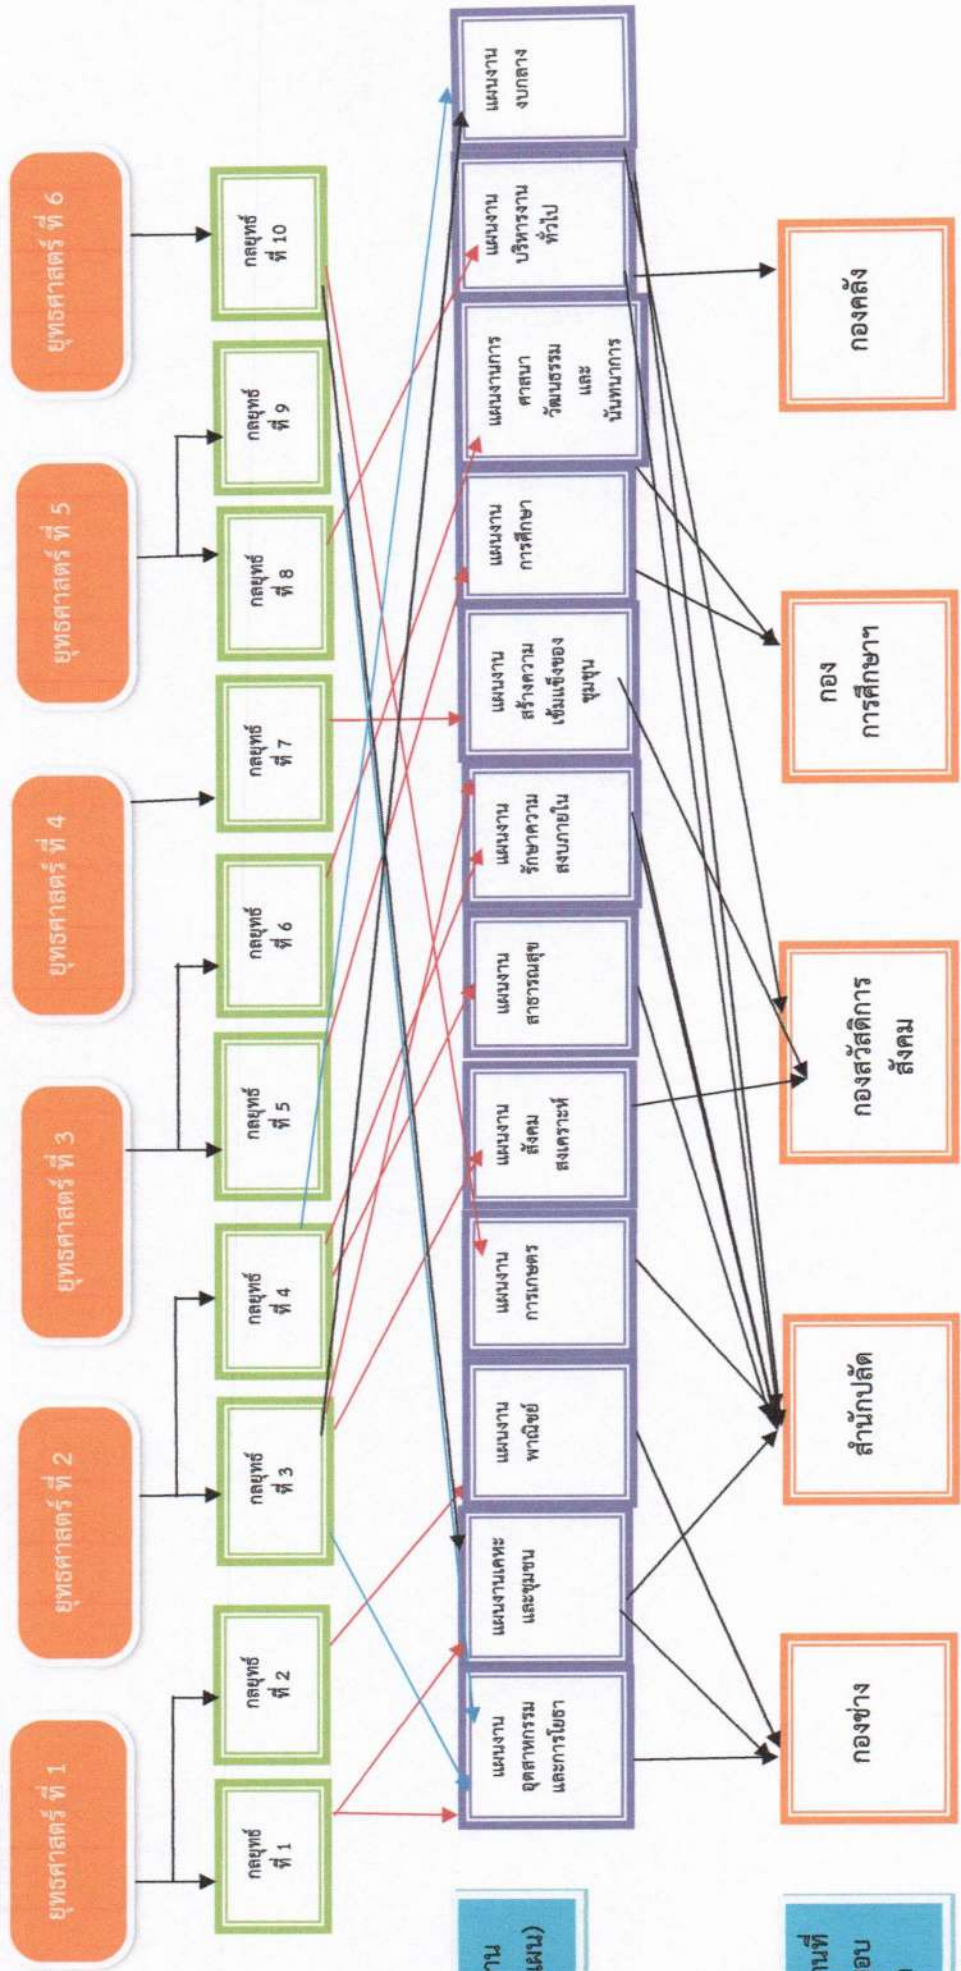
ยุทธศาสตร์ ที่ 1

ยุทธศาสตร์ ที่ 2

ยุทธศาสตร์ ที่ 3

ยุทธศาสตร์ ที่ 4

ยุทธศาสตร์ ที่ 5

ยุทธศาสตร์ ที่ 6

กลยุทธ์ ที่ 1

กลยุทธ์ ที่ 2

กลยุทธ์ ที่ 3

กลยุทธ์ ที่ 4

กลยุทธ์ ที่ 5

กลยุทธ์ ที่ 6

กลยุทธ์ ที่ 7

กลยุทธ์ ที่ 8

กลยุทธ์ ที่ 9

กลยุทธ์ ที่ 10

แผนงาน อุตสาหกรรม และการโยธา

แผนงานเคหะ และชุมชน

แผนงาน พาณิชย์

แผนงาน การเกษตร

แผนงาน สังคม สงเคราะห์

แผนงาน สาธารณสุข

แผนงาน รักษาความ สงบภายใน

แผนงาน สร้างความ เข้มแข็งของ ชุมชน

แผนงาน การศึกษา

แผนงานการ ศาสนา วัฒนธรรม และ นันทนาการ

แผนงาน บริหารงาน ทั่วไป

แผนงาน งบกลาง

กองช่าง

สำนักปลัด

กองสวัสดิการ สังคม

กอง การศึกษา

กองคลัง

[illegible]าน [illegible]ผน)

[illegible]นที่ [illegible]อบ